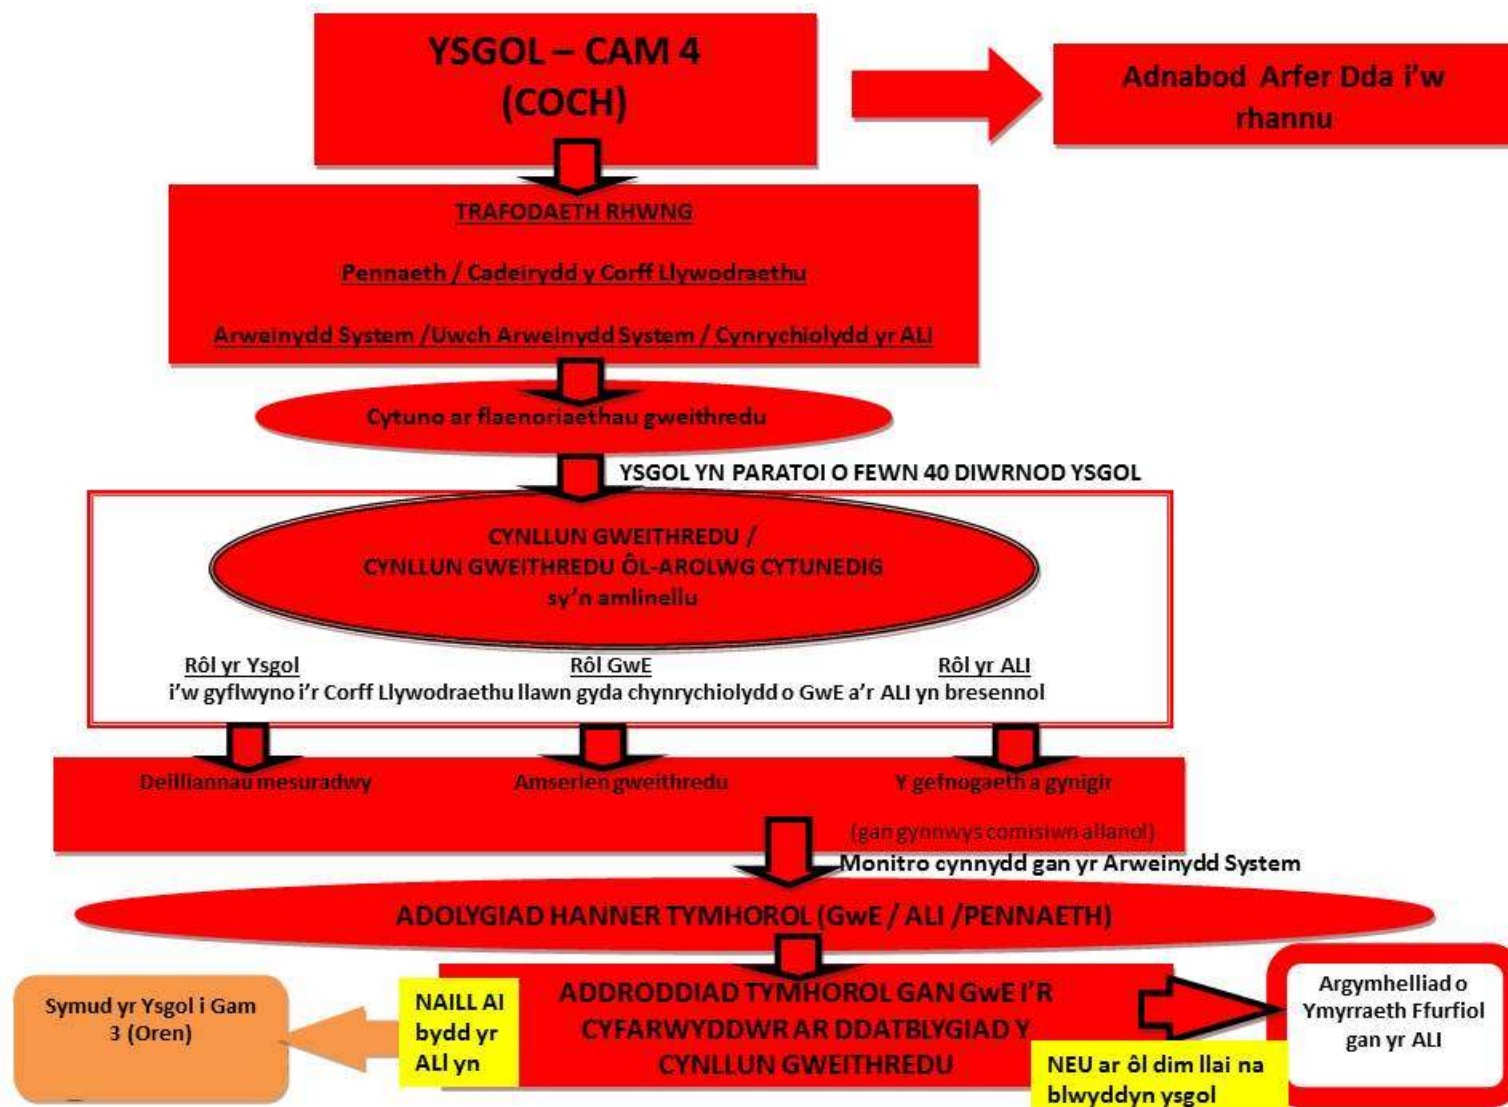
YSGOL – CAM 4 (COCH)

Adnabod Arfer Dda i'w rhannu

TRAFODAETH RHWNG

Pennaeth / Cadeirydd y Corff Llywodraethu

Arweinydd System /Uwch Arweinydd System / Cynrychiolydd yr ALI

Cytuno ar flaenoriaethau gweithredu

YSGOL YN PARATOI O FEWN 40 DIWRNOD YSGOL

CYNLLUN GWEITHREDU / CYNLLUN GWEITHREDU ÔL-AROLWG CYTUNEDIG sy'n amlinellu

Rôl yr Ysgol

Rôl GwE

Rôl yr ALI

i'w gyflwyno i'r Corff Llywodraethu llawn gyda chynrychiolydd o GwE a'r ALI yn bresennol

Deilliannau mesuradwy

Amserlen gweithredu

Y gefnogaeth a gynigir

(gan gynnwys comisiwn allanol)

Monitro cynnydd gan yr Arweinydd System

ADOLYGIAD HANNER TYMHOROL (GwE / ALI /PENNAETH)

Symud yr Ysgol i Gam 3 (Oren)

NAILL AI bydd yr ALI yn

ADDRODDIAD TYMHOROL GAN GwE I'R CYFARWYDDWR AR DDATBLYGIAD Y CYNLLUN GWEITHREDU

NEU ar ôl dim llai na blwyddyn ysgol

Argymhelliad o Ymyrraeth Ffurfiol gan yr ALI